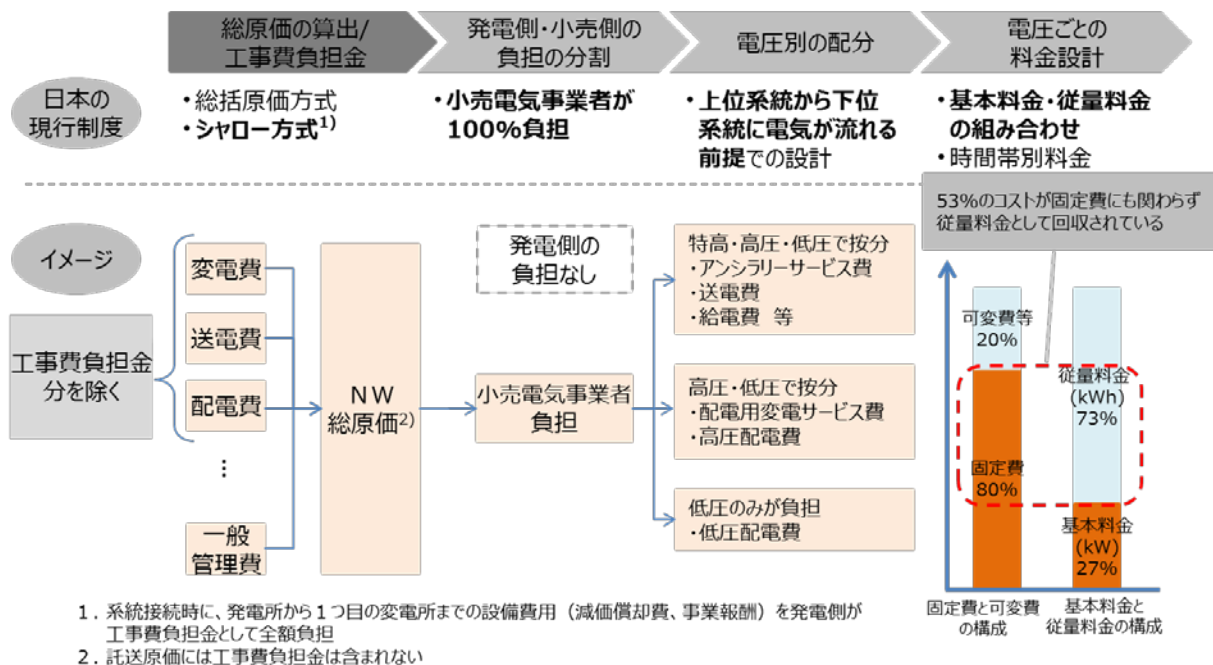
総原価の算出/工事費負担金

発電側・小売側の負担の分割

電圧別の配分

電圧ごとの料金設計

日本の現行制度

・総括原価方式
・シャロー方式$^{1)}$

・小売電気事業者が100%負担

・上位系統から下位系統に電気が流れる前提での設計

・基本料金・従量料金の組み合わせ
・時間帯別料金

53%のコストが固定費にも関わらず従量料金として回収されている

イメージ

工事費負担金分を除く

変電費

送電費

配電費

⋮

一般管理費

NW総原価$^{2)}$

発電側の負担なし

小売電気事業者負担

特高・高圧・低圧で按分
・アンシラリーサービス費
・送電費
・給電費 等

高圧・低圧で按分
・配電用変電サービス費
・高圧配電費

低圧のみが負担
・低圧配電費

可変費等
20%

固定費
80%

従量料金
(kWh)
73%

基本料金
(kW)
27%

固定費と可変費の構成

基本料金と従量料金の構成

1．系統接続時に、発電所から１つ目の変電所までの設備費用（減価償却費、事業報酬）を発電側が工事費負担金として全額負担
2．託送原価には工事費負担金は含まれない